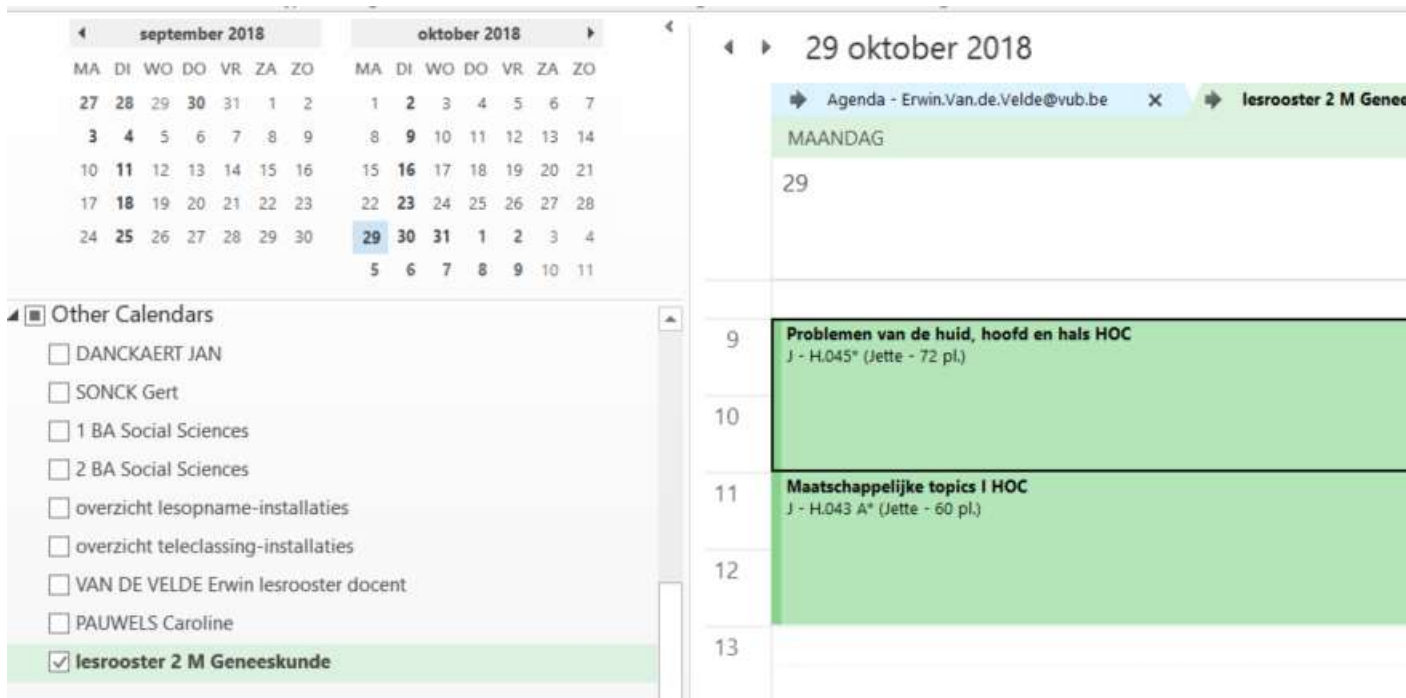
september 2018

| MA | DI | WO | DO | VR | ZA | ZO |
|---|---|---|---|---|---|---|
| 27 | 28 | 29 | 30 | 31 | 1 | 2 |
| 3 | 4 | 5 | 6 | 7 | 8 | 9 |
| 10 | 11 | 12 | 13 | 14 | 15 | 16 |
| 17 | 18 | 19 | 20 | 21 | 22 | 23 |
| 24 | 25 | 26 | 27 | 28 | 29 | 30 |

oktober 2018

| MA | DI | WO | DO | VR | ZA | ZO |
|---|---|---|---|---|---|---|
| 1 | 2 | 3 | 4 | 5 | 6 | 7 |
| 8 | 9 | 10 | 11 | 12 | 13 | 14 |
| 15 | 16 | 17 | 18 | 19 | 20 | 21 |
| 22 | 23 | 24 | 25 | 26 | 27 | 28 |
| 29 | 30 | 31 | 1 | 2 | 3 | 4 |
| 5 | 6 | 7 | 8 | 9 | 10 | 11 |

Other Calendars
DANCKAERT JAN
SONCK Gert
1 BA Social Sciences
2 BA Social Sciences
overzicht lesopname-installaties
overzicht teleclassing-installaties
VAN DE VELDE Erwin lesrooster docent
PAUWELS Caroline
lesrooster 2 M Geneeskunde

29 oktober 2018

Agenda - Erwin.Van.de.Velde@vub.be ×
lesrooster 2 M Genee

MAANDAG
29

9
Problemen van de huid, hoofd en hals HOC
J - H.045* (Jette - 72 pl.)
10
11
Maatschappelijke topics I HOC
J - H.043 A* (Jette - 60 pl.)
12
13